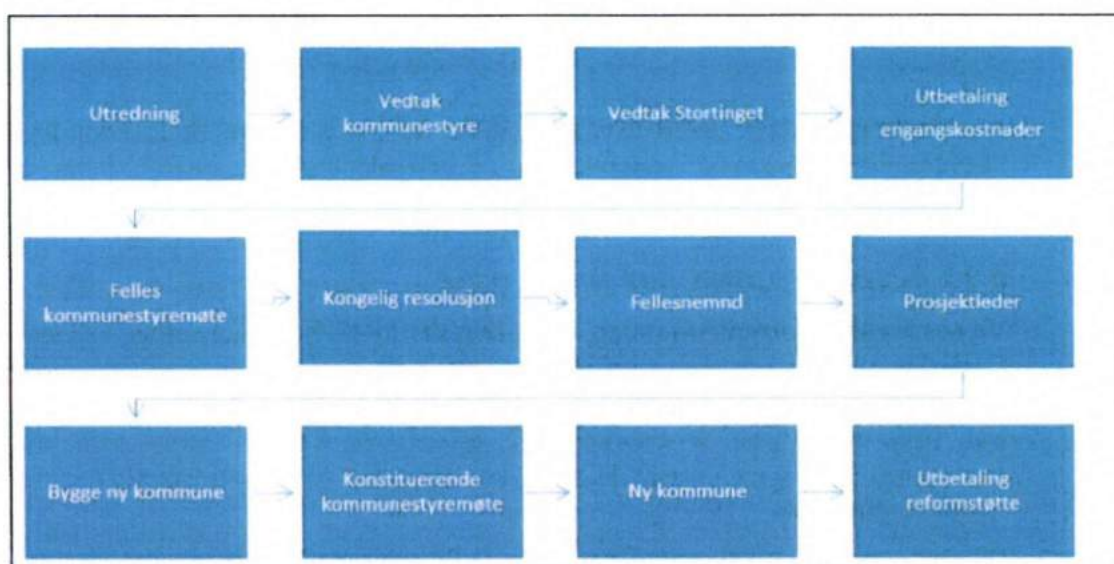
Utredning

Vedtak kommunestyre

Vedtak Stortinget

Utbetaling engangskostnader

Felles kommunestyremøte

Kongelig resolusjon

Fellesnemnd

Prosjektleder

Bygge ny kommune

Konstituerende kommunestyremøte

Ny kommune

Utbetaling reformstøtte